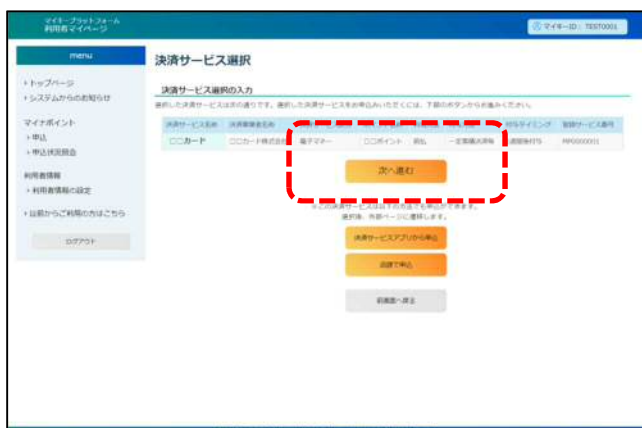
マイキープラットフォーム
利用者マイページ

マイキーID：TEST0001

menu

› トップページ
› システムからのお知らせ

マイナポイント
› 申込
› 申込状況照会

利用者情報
› 利用者情報の設定

› 以前からご利用の方はこちら

ログアウト

決済サービス選択

決済サービス選択の入力

選択した決済サービスは次の通りです。選択した決済サービスをお申込みいただくには、下部のボタンからお進みください。

| 決済サービス名称 | 決済事業者名称 | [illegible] | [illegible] | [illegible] | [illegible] | 付与タイミング | 登録サービス番号 |
|---|---|---|---|---|---|---|---|
| ○○カード | ○○カード株式会社 | 電子マネー | ○○ポイント | 前払 | 一定期間内 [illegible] | 決済後付与 | RP0000001 |

次へ進む

※この決済サービスは以下の方法でお申込ができます。
選択後、外部ページに遷移します。

決済サービスアプリから申込

店頭で申込

前画面へ戻る